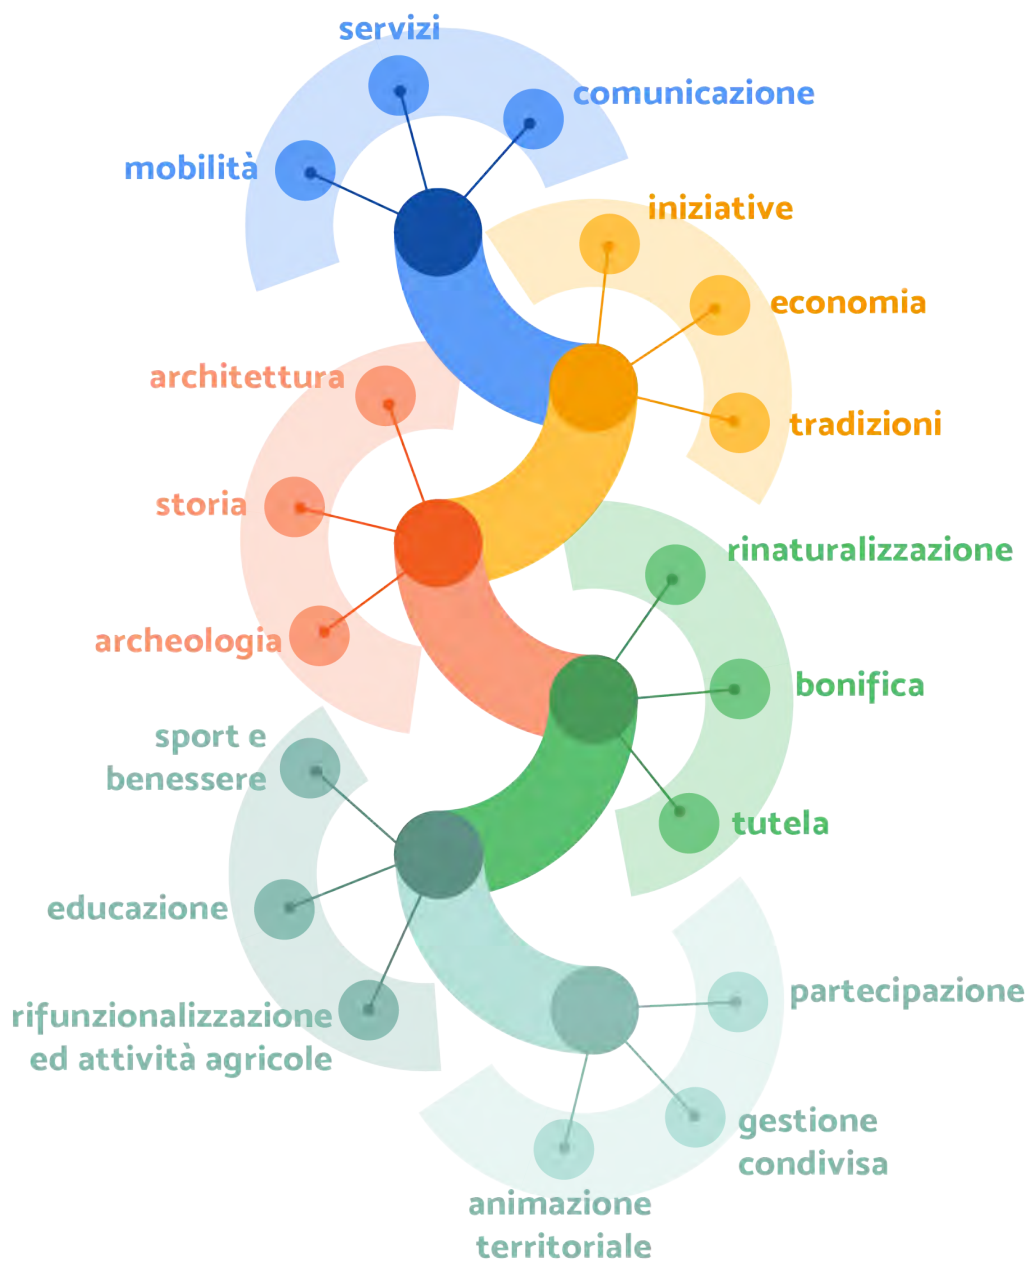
servizi
comunicazione
mobilità
iniziative
economia
tradizioni
architettura
storia
archeologia
rinaturalizzazione
bonifica
tutela
sport e benessere
educazione
rifunzionalizzazione ed attività agricole
partecipazione
gestione condivisa
animazione territoriale